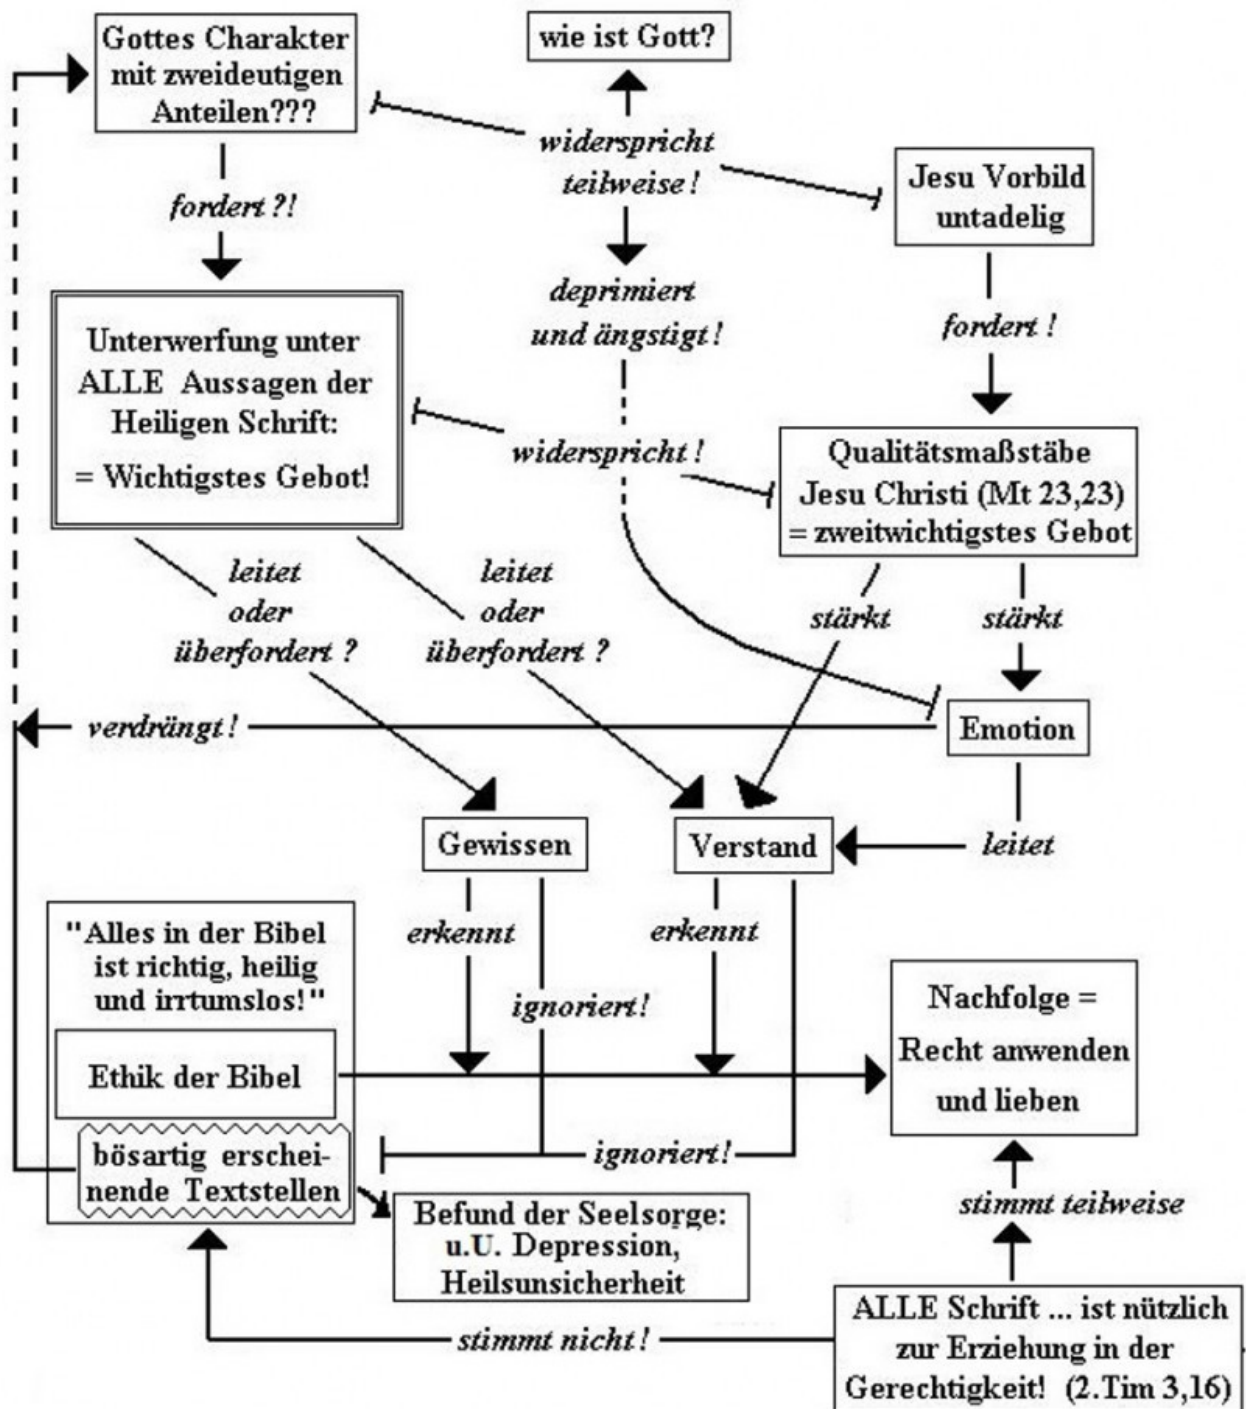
Gottes Charakter mit zweideutigen Anteilen???

wie ist Gott?

widerspricht teilweise!

Jesu Vorbild untadelig

fordert ?!

deprimiert und ängstigt!

fordert !

Unterwerfung unter ALLE Aussagen der Heiligen Schrift: = Wichtigstes Gebot!

widerspricht!

Qualitätsmaßstäbe Jesu Christi (Mt 23,23) = zweitwichtigstes Gebot

leitet oder überfordert ?

leitet oder überfordert ?

stärkt

stärkt

verdrängt!

Emotion

Gewissen

Verstand

leitet

"Alles in der Bibel ist richtig, heilig und irrtumslos!"

erkennt

ignoriert!

erkennt

Nachfolge = Recht anwenden und lieben

Ethik der Bibel

bösartig erscheinende Textstellen

ignoriert!

Befund der Seelsorge: u.U. Depression, Heilsunsicherheit

stimmt teilweise

stimmt nicht!

ALLE Schrift ... ist nützlich zur Erziehung in der Gerechtigkeit! (2.Tim 3,16)